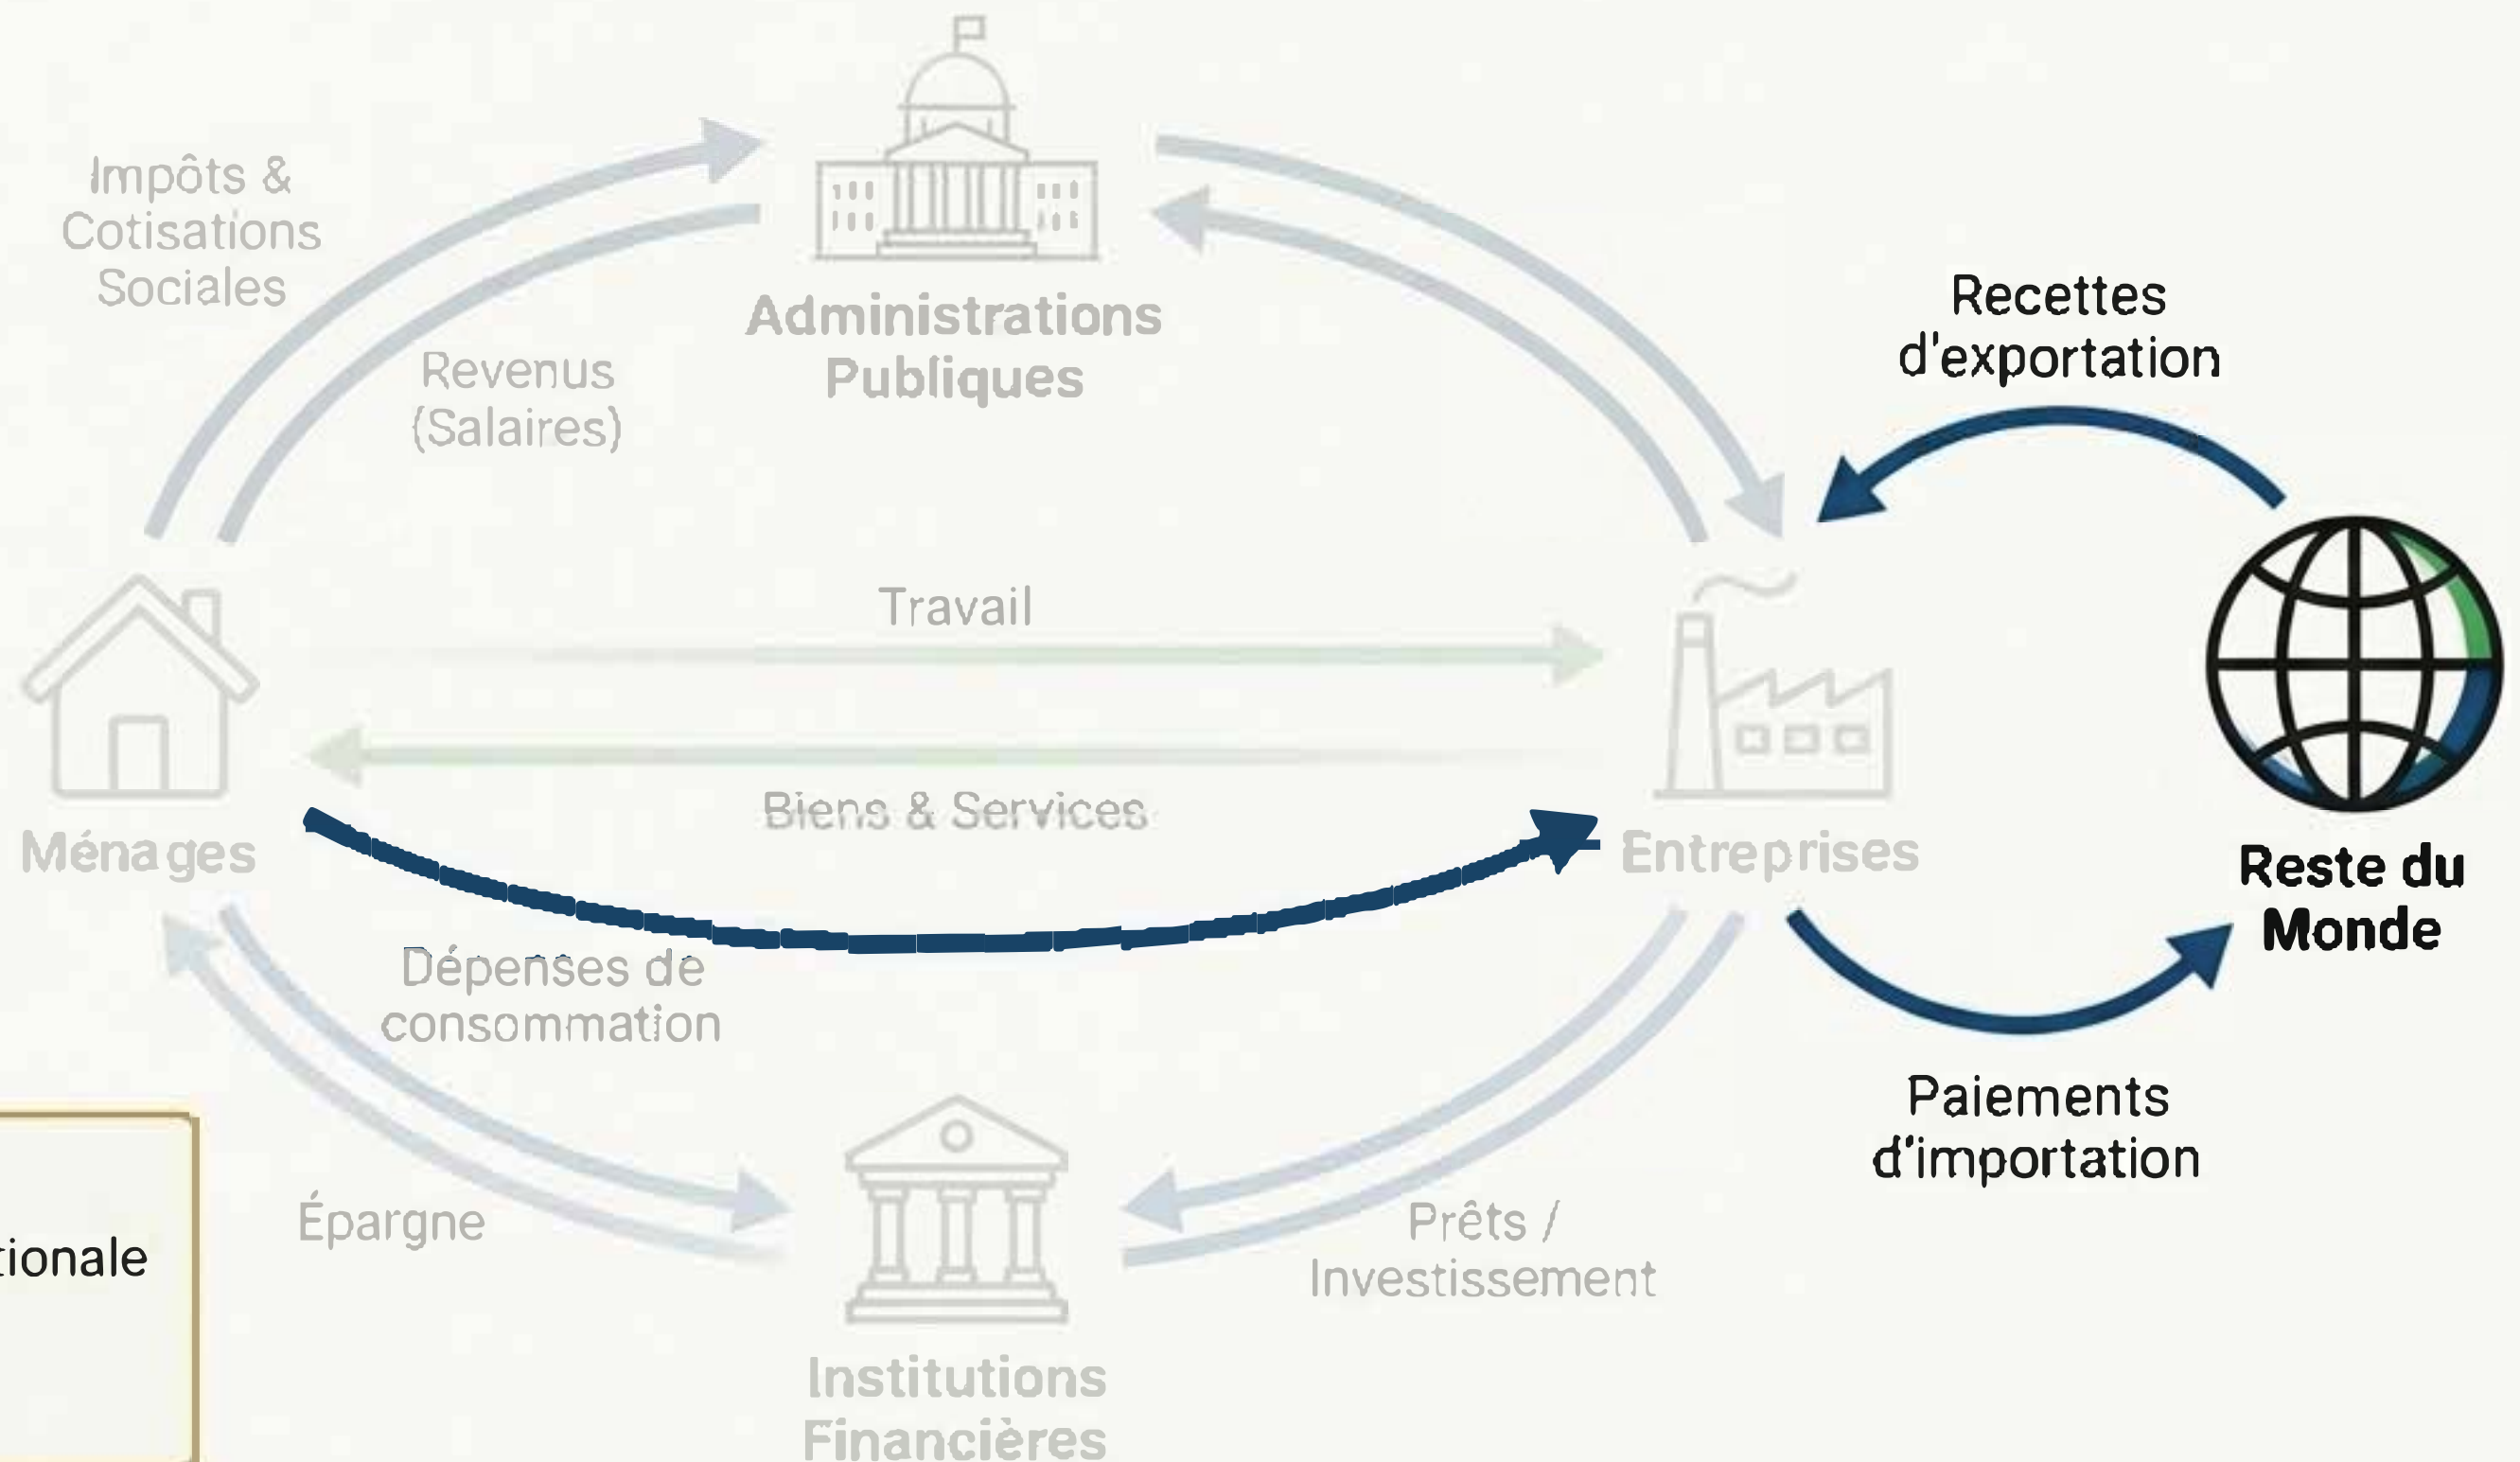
Impôts & Cotisations Sociales

Revenus (Salaires)

Administrations Publiques

Recettes d'exportation

Travail

Ménages

Biens & Services

Entreprises

Reste du Monde

Dépenses de consommation

Paiements d'importation

tionale

Épargne

Prêts / Investissement

Institutions Financières